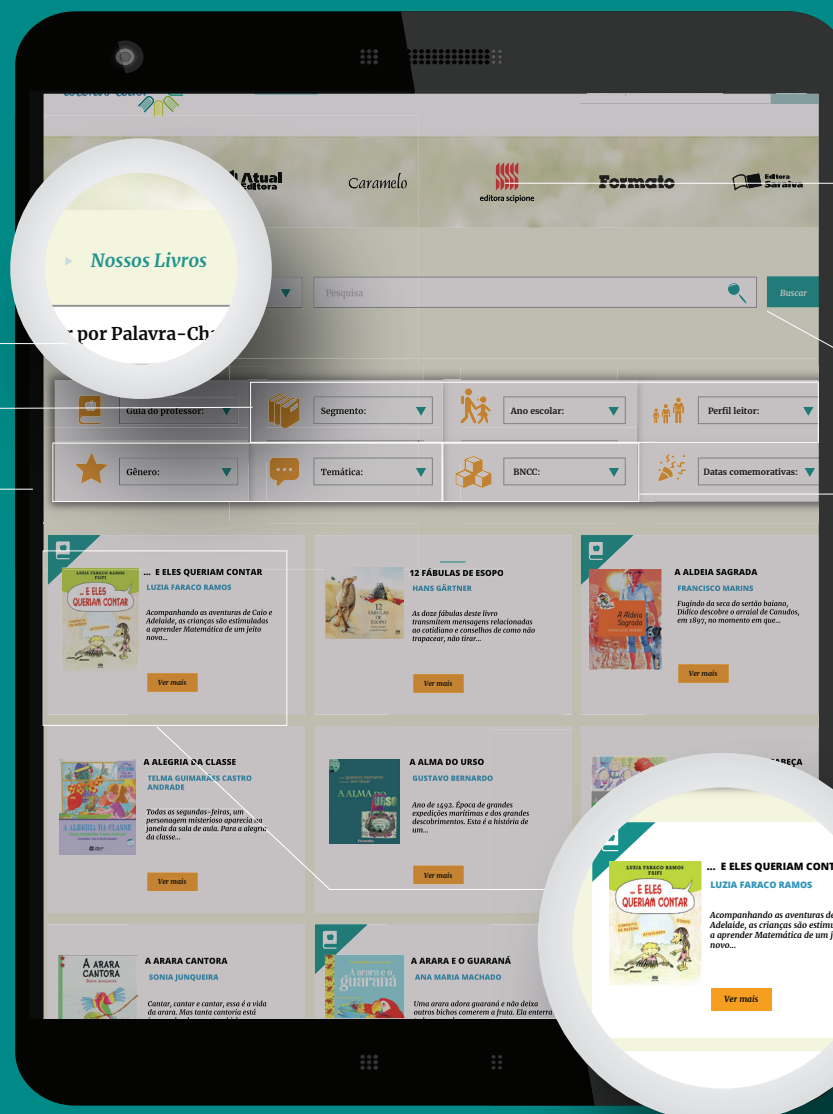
Atual Editora

Caramelo

editora scipione

Formato

Editora Saraiva

Nossos Livros

por Palavra-Cha

Pesquisa

Buscar

Guia do professor:

Segmento:

Ano escolar:

Perfil leitor:

Gênero:

Temática:

BNCC:

Datas comemorativas:

... E ELES QUERIAM CONTAR
LUZIA FARACO RAMOS
Acompanhando as aventuras de Caio e Adelaide, as crianças são estimuladas a aprender Matemática de um jeito novo...
Ver mais

12 FÁBULAS DE ESOPO
HANS GÄRTNER
As doze fábulas deste livro transmitem mensagens relacionadas ao cotidiano e conselhos de como não trapacear, não tirar...
Ver mais

A ALDEIA SAGRADA
FRANCISCO MARINS
Fugindo da seca do sertão baiano, Didico descobre o arraial de Canudos, em 1897, no momento em que...
Ver mais

A ALEGRIA DA CLASSE
TELMA GUIMARÃES CASTRO ANDRADE
Todas as segundas-feiras, um personagem misterioso aparecia na janela da sala de aula. Para a alegria da classe...
Ver mais

A ALMA DO URSO
GUSTAVO BERNARDO
Ano de 1492. Época de grandes expedições marítimas e dos grandes descobrimentos. Esta é a história de um...
Ver mais

A ARARA CANTORA
SONIA JUNQUEIRA
Cantar, cantar e cantar, essa é a vida da arara. Mas tanta cantoria está

A ARARA E O GUARANÁ
ANA MARIA MACHADO
Uma arara adora guaraná e não deixa outros bichos comerem a fruta. Ela enterra

... E ELES QUERIAM CONT
LUZIA FARACO RAMOS
Acompanhando as aventuras de Adelaide, as crianças são estimu a aprender Matemática de um j novo...
Ver mais